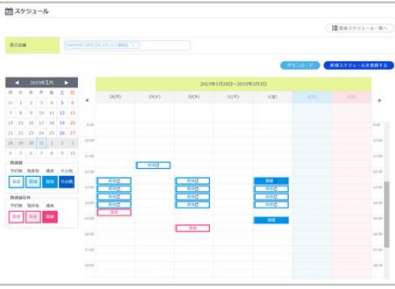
スケジュール

表示店舗

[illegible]

2019年3月

| 日 | 月 | 火 | 水 | 木 | 金 | 土 |
|---|---|---|---|---|---|---|
| 24 | 25 | 26 | 27 | 28 | 1 | 2 |
| 3 | 4 | 5 | 6 | 7 | 8 | 9 |
| 10 | 11 | 12 | 13 | 14 | 15 | 16 |
| 17 | 18 | 19 | 20 | 21 | 22 | 23 |
| 24 | 25 | 26 | 27 | 28 | 29 | 30 |
| 31 | 1 | 2 | 3 | 4 | 5 | 6 |

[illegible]

予約数 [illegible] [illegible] その他

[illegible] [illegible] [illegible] その他

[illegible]

予約数 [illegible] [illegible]

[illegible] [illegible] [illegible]

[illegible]

新規スケジュールを登録する

2019年3月25日～2019年3月31日

| 25(月) | 26(火) | 27(水) | 28(木) | 29(金) | 30(土) | 31(日) |
|---|---|---|---|---|---|---|

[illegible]